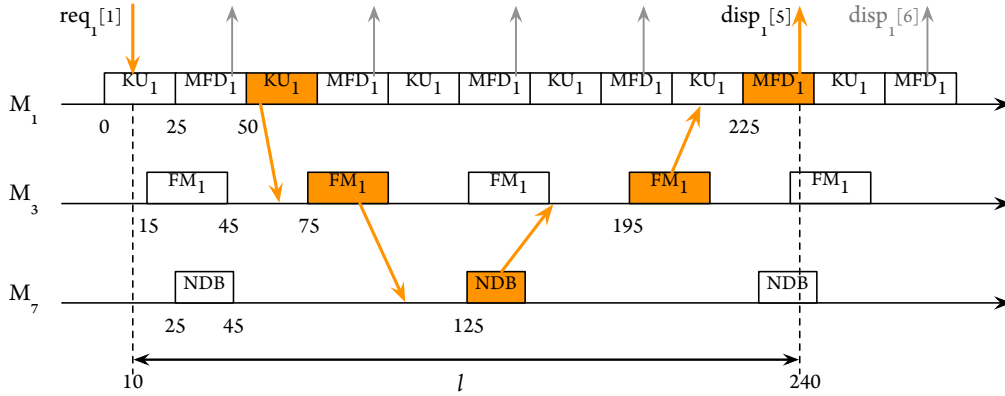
$req_1[1]$

$disp_1[5]$

$disp_1[6]$

$M_1$

$KU_1$ $MFD_1$ $KU_1$ $MFD_1$ $KU_1$ $MFD_1$ $KU_1$ $MFD_1$ $KU_1$ $MFD_1$ $KU_1$ $MFD_1$

0 25 50 225

$M_3$

$FM_1$ $FM_1$ $FM_1$ $FM_1$ $FM_1$

15 45 75 195

$M_7$

NDB NDB NDB

25 45 125

10 $l$ 240